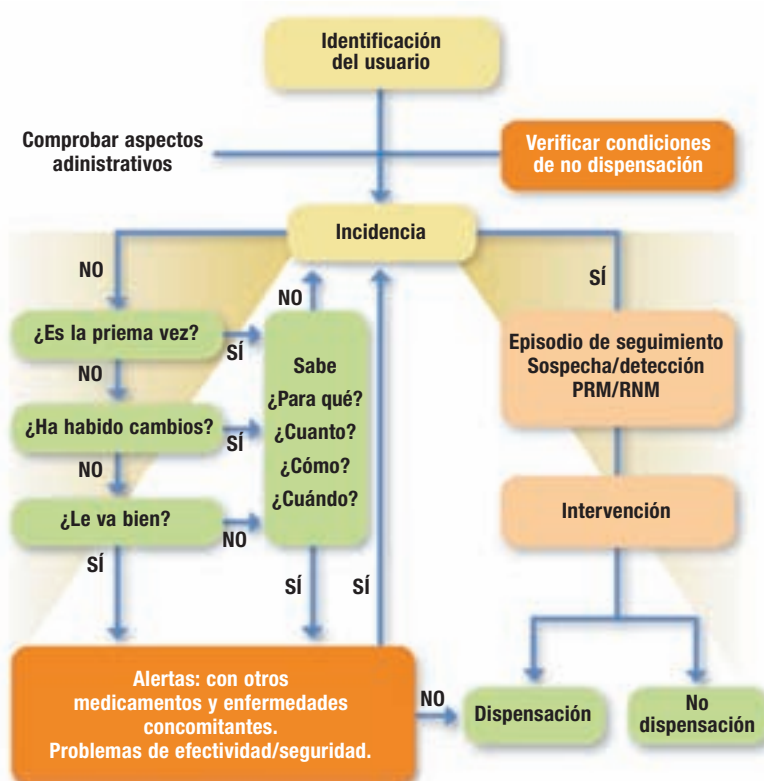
Identificación del usuario

Comprobar aspectos adinistrativos

Verificar condiciones de no dispensación

Incidencia

NO

SÍ

NO

¿Es la priema vez?

SÍ

Sabe
¿Para qué?
¿Cuanto?
¿Cómo?
¿Cuándo?

NO

¿Ha habido cambios?

SÍ

NO

¿Le va bien?

NO

SÍ

SÍ

SÍ

Episodio de seguimiento
Sospecha/detección
PRM/RNM

Intervención

Alertas: con otros medicamentos y enfermedades concomitantes.
Problemas de efectividad/seguridad.

NO

Dispensación

No dispensación